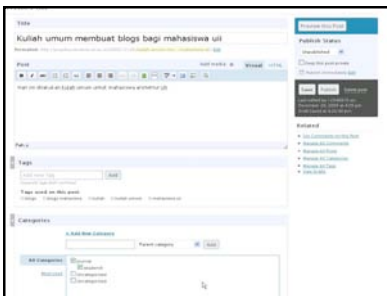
Title

Kuliah umum membuat blogs bagi mahasiswa uii

Post

Visual HTML

Tags

Add

Tags used on this post

Categories

+ Add New Category

Parent category

Add

All Categories

Preview this Post

Publish Status

Save

Publish

Related